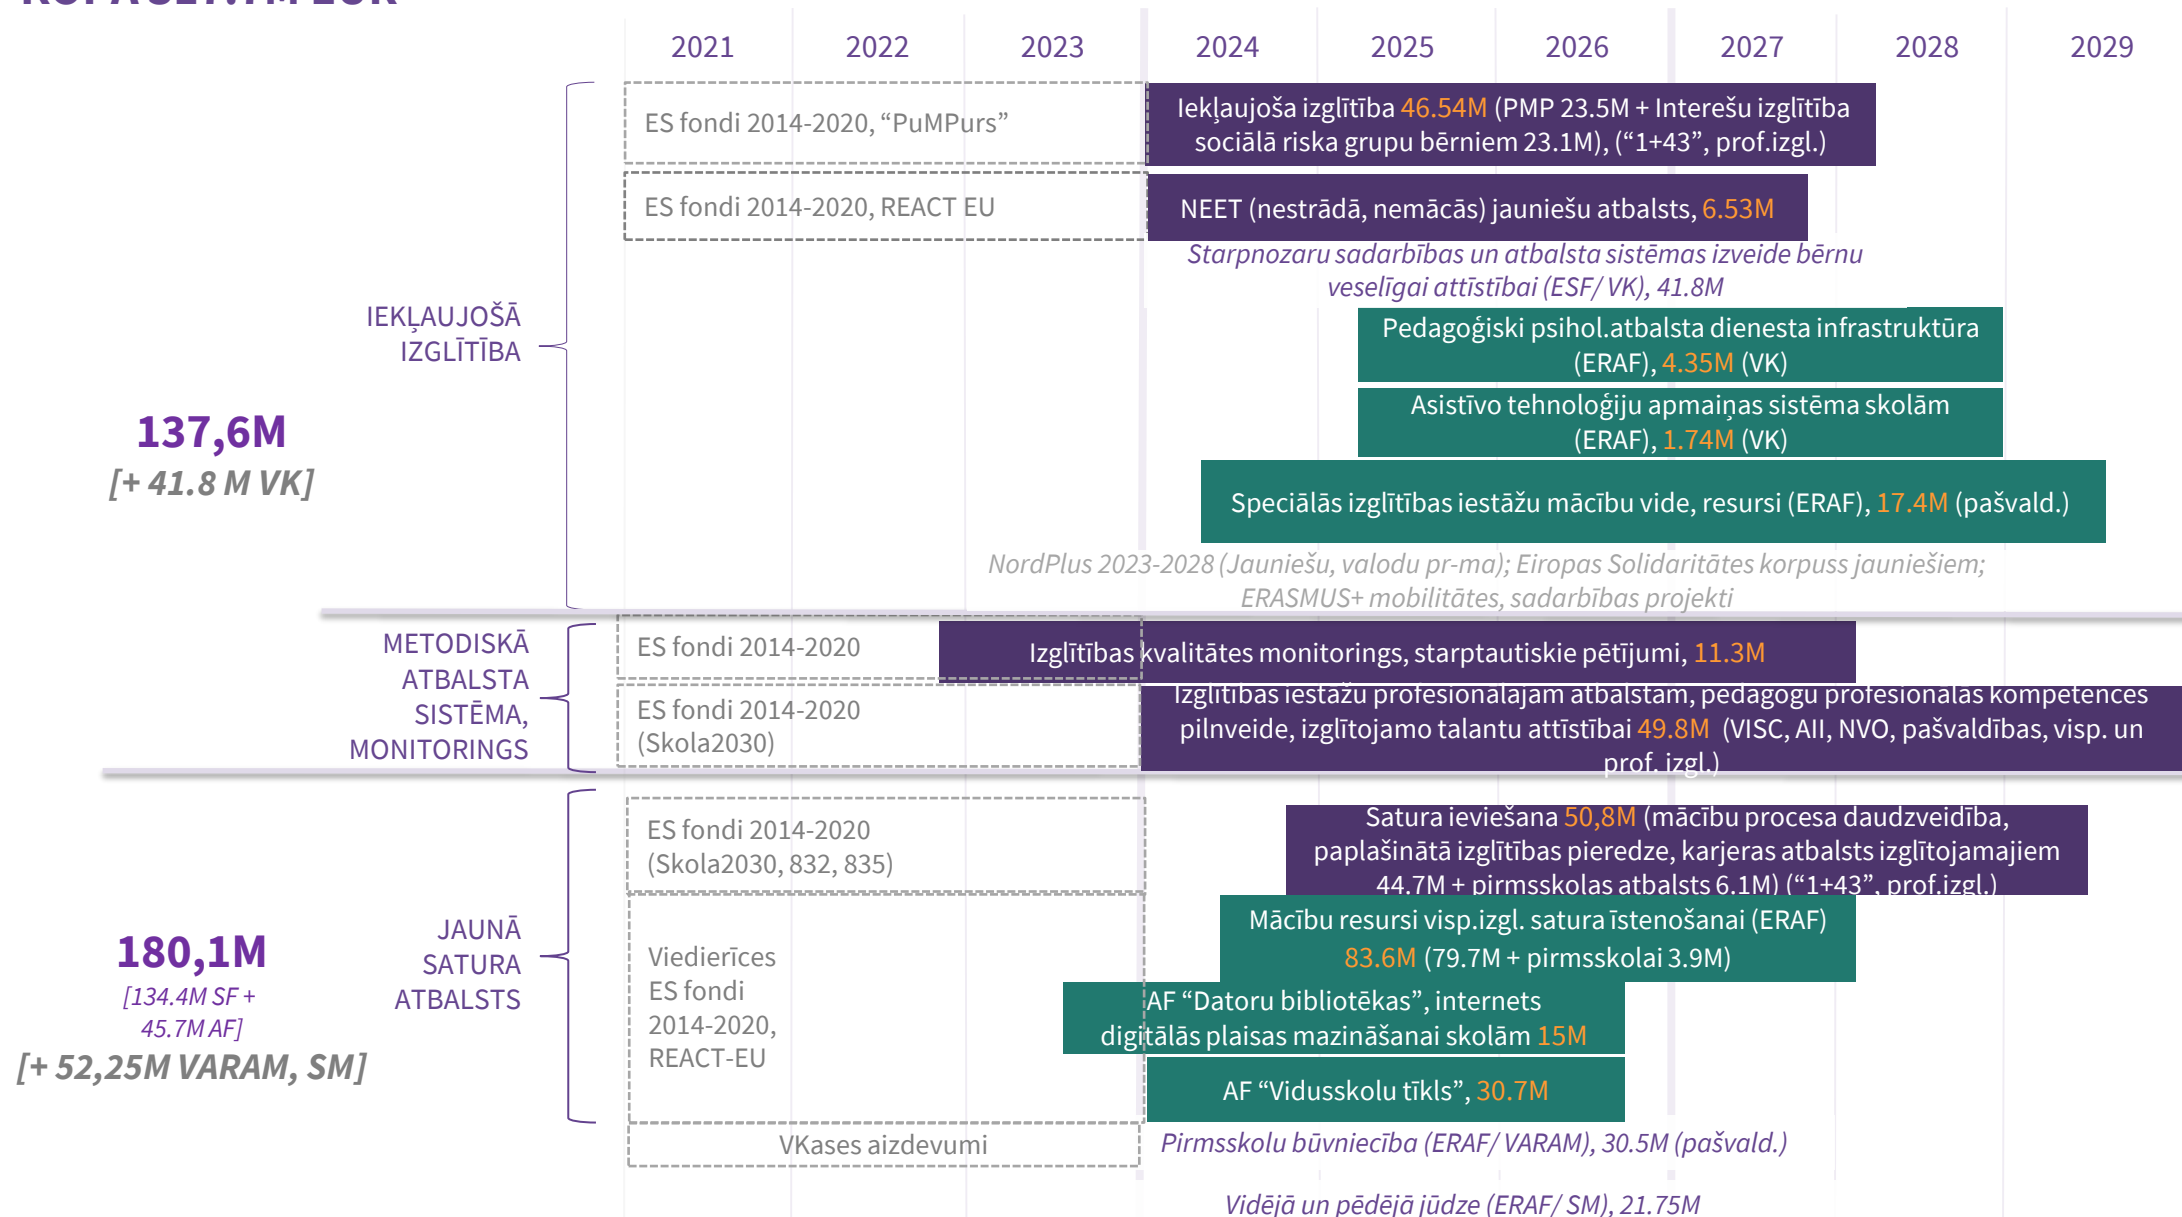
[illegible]

2021 2022 2023 2024 2025 2026 2027 2028 2029

ES fondi 2014-2020, “PuMPurs”

Iekļaujoša izglītība 46.54M (PMP 23.5M + Interešu izglītība sociālā riska grupu bērniem 23.1M), (“1+43”, prof.izgl.)

ES fondi 2014-2020, REACT EU

NEET (nestrādā, nemācās) jauniešu atbalsts, 6.53M

Starpnozaru sadarbības un atbalsta sistēmas izveide bērnu veselīgai attīstībai (ESF/ VK), 41.8M

IEKĻAUJOŠĀ IZGLĪTĪBA

Pedagoģiski psihol.atbalsta dienesta infrastruktūra (ERAF), 4.35M (VK)

Asistīvo tehnoloģiju apmaiņas sistēma skolām (ERAF), 1.74M (VK)

137,6M
[+ 41.8 M VK]

Speciālās izglītības iestāžu mācību vide, resursi (ERAF), 17.4M (pašvald.)

NordPlus 2023-2028 (Jauniešu, valodu pr-ma); Eiropas Solidaritātes korpuss jauniešiem; ERASMUS+ mobilitātes, sadarbības projekti

METODISKĀ ATBALSTA SISTĒMA, MONITORINGS

ES fondi 2014-2020

Izglītības kvalitātes monitorings, starptautiskie pētījumi, 11.3M

ES fondi 2014-2020 (Skola2030)

Izglītības iestāžu profesionālajam atbalstam, pedagogu profesionālās kompetences pilnveide, izglītojamo talantu attīstībai 49.8M (VISC, AII, NVO, pašvaldības, visp. un prof. izgl.)

ES fondi 2014-2020 (Skola2030, 832, 835)

Satura ieviešana 50,8M (mācību procesa daudzveidība, paplašinātā izglītības pieredze, karjeras atbalsts izglītojamajiem 44.7M + pirmsskolas atbalsts 6.1M) (“1+43”, prof.izgl.)

Mācību resursi visp.izgl. satura īstenošanai (ERAF) 83.6M (79.7M + pirmsskolai 3.9M)

180,1M
[134.4M SF + 45.7M AF]
[+ 52,25M VARAM, SM]

JAUNĀ SATURA ATBALSTS

Viedierīces ES fondi 2014-2020, REACT-EU

AF “Datoru bibliotēkas”, internets digitālās plaisas mazināšanai skolām 15M

AF “Vidusskolu tīkls”, 30.7M

VKases aizdevumi

Pirmsskolu būvniecība (ERAF/ VARAM), 30.5M (pašvald.)

Vidējā un pēdējā jūdze (ERAF/ SM), 21.75M